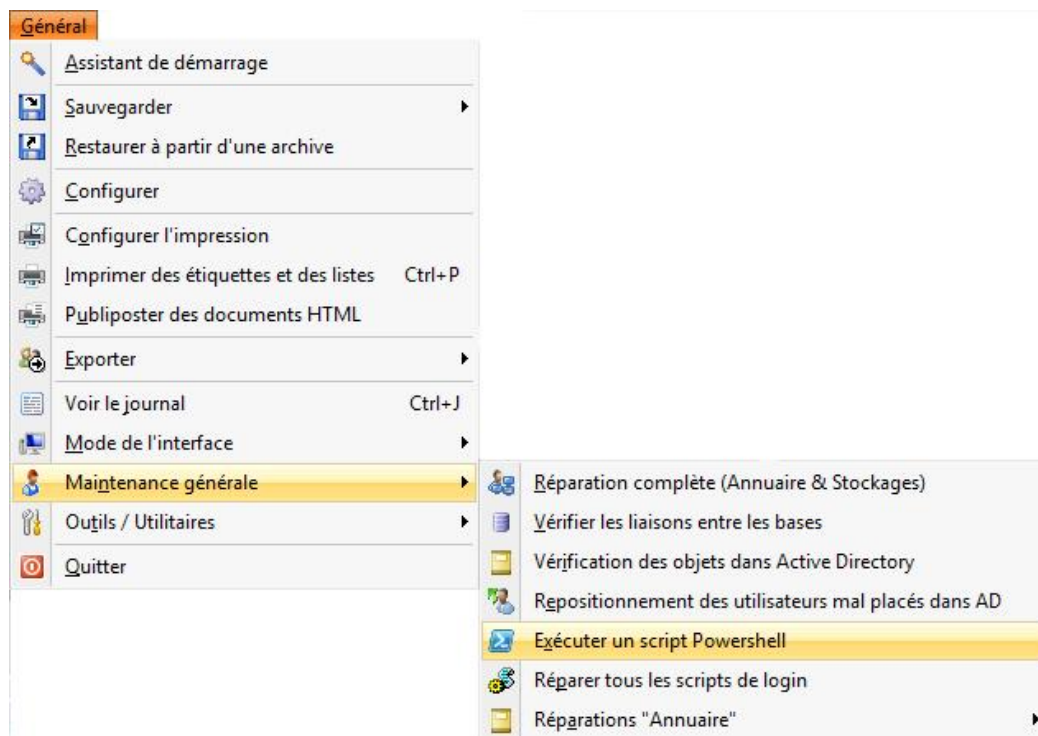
Général

Assistant de démarrage

Sauvegarder

Restaurer à partir d'une archive

Configurer

Configurer l'impression

Imprimer des étiquettes et des listes Ctrl+P

Publiposter des documents HTML

Exporter

Voir le journal Ctrl+J

Mode de l'interface

Maintenance générale

Outils / Utilitaires

Quitter

Réparation complète (Annuaire & Stockages)

Vérifier les liaisons entre les bases

Vérification des objets dans Active Directory

Repositionnement des utilisateurs mal placés dans AD

Exécuter un script Powershell

Réparer tous les scripts de login

Réparations "Annuaire"